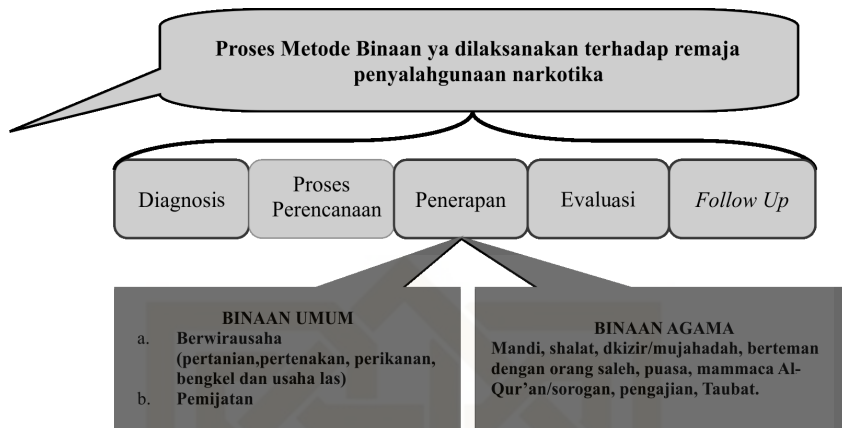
Proses Metode Binaan ya dilaksanakan terhadap remaja penyalahgunaan narkotika

Diagnosis

Proses Perencanaan

Penerapan

Evaluasi

*Follow Up*

BINAAN UMUM
a. Berwirausaha (pertanian,pertenakan, perikanan, bengkel dan usaha las)
b. Pemijatan

BINAAN AGAMA
Mandi, shalat, dkizir/mujahadah, berteman dengan orang saleh, puasa, mammaca Al-Qur'an/sorogan, pengajian, Taubat.